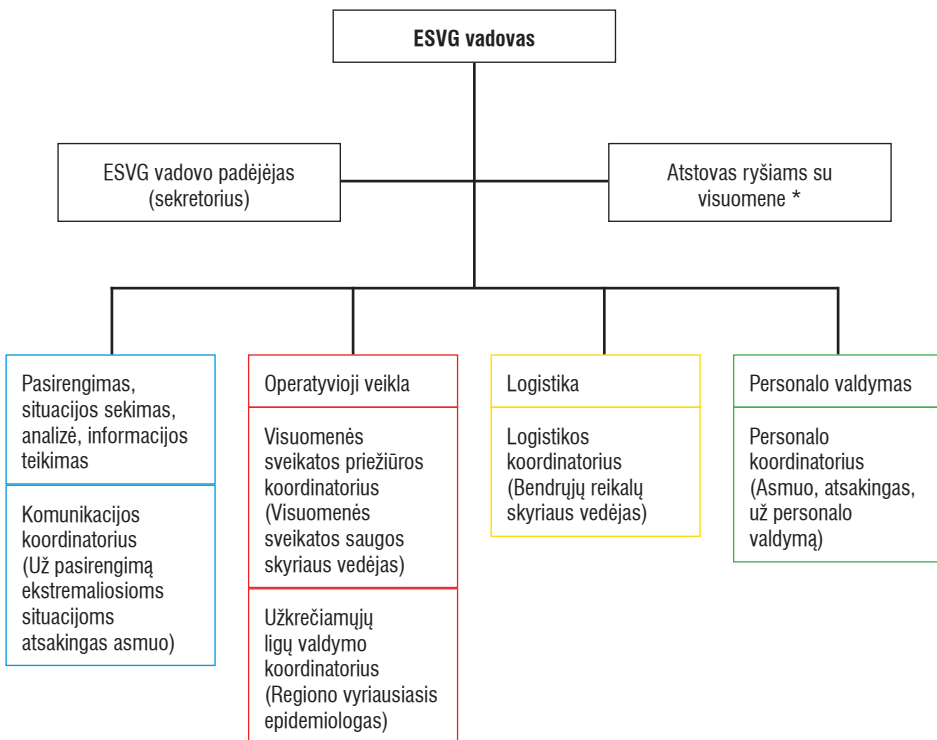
ESVG vadovas

ESVG vadovo padėjėjas (sekretorius)

Atstovas ryšiams su visuomene *

Pasirengimas, situacijos sekimas, analizė, informacijos teikimas

Komunikacijos koordinatorius (Už pasirengimą ekstremaliosioms situacijoms atsakingas asmuo)

Operatyvioji veikla

Visuomenės sveikatos priežiūros koordinatorius (Visuomenės sveikatos saugos skyriaus vedėjas)

Užkrečiamųjų ligų valdymo koordinatorius (Regiono vyriausiasis epidemiologas)

Logistika

Logistikos koordinatorius (Bendrųjų reikalų skyriaus vedėjas)

Personalo valdymas

Personalo koordinatorius (Asmuo, atsakingas, už personalo valdymą)